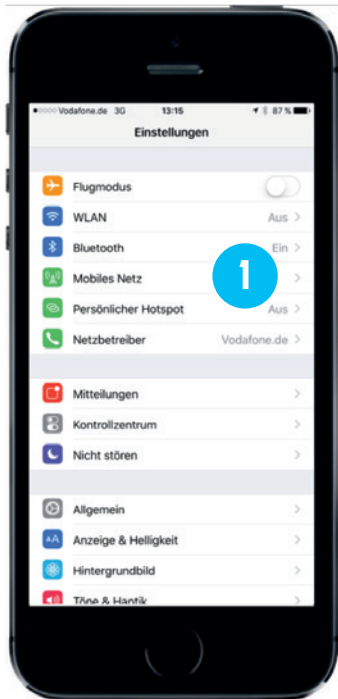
Vodafone.de 3G 13:15 87 %

Einstellungen

Flugmodus

WLAN Aus >

Bluetooth Ein >

Mobiles Netz >

1

Persönlicher Hotspot Aus >

Netzbetreiber Vodafone.de >

Mitteilungen >

Kontrollzentrum >

Nicht stören >

Allgemein >

Anzeige & Helligkeit >

Hintergrundbild >

Töne & Haptik